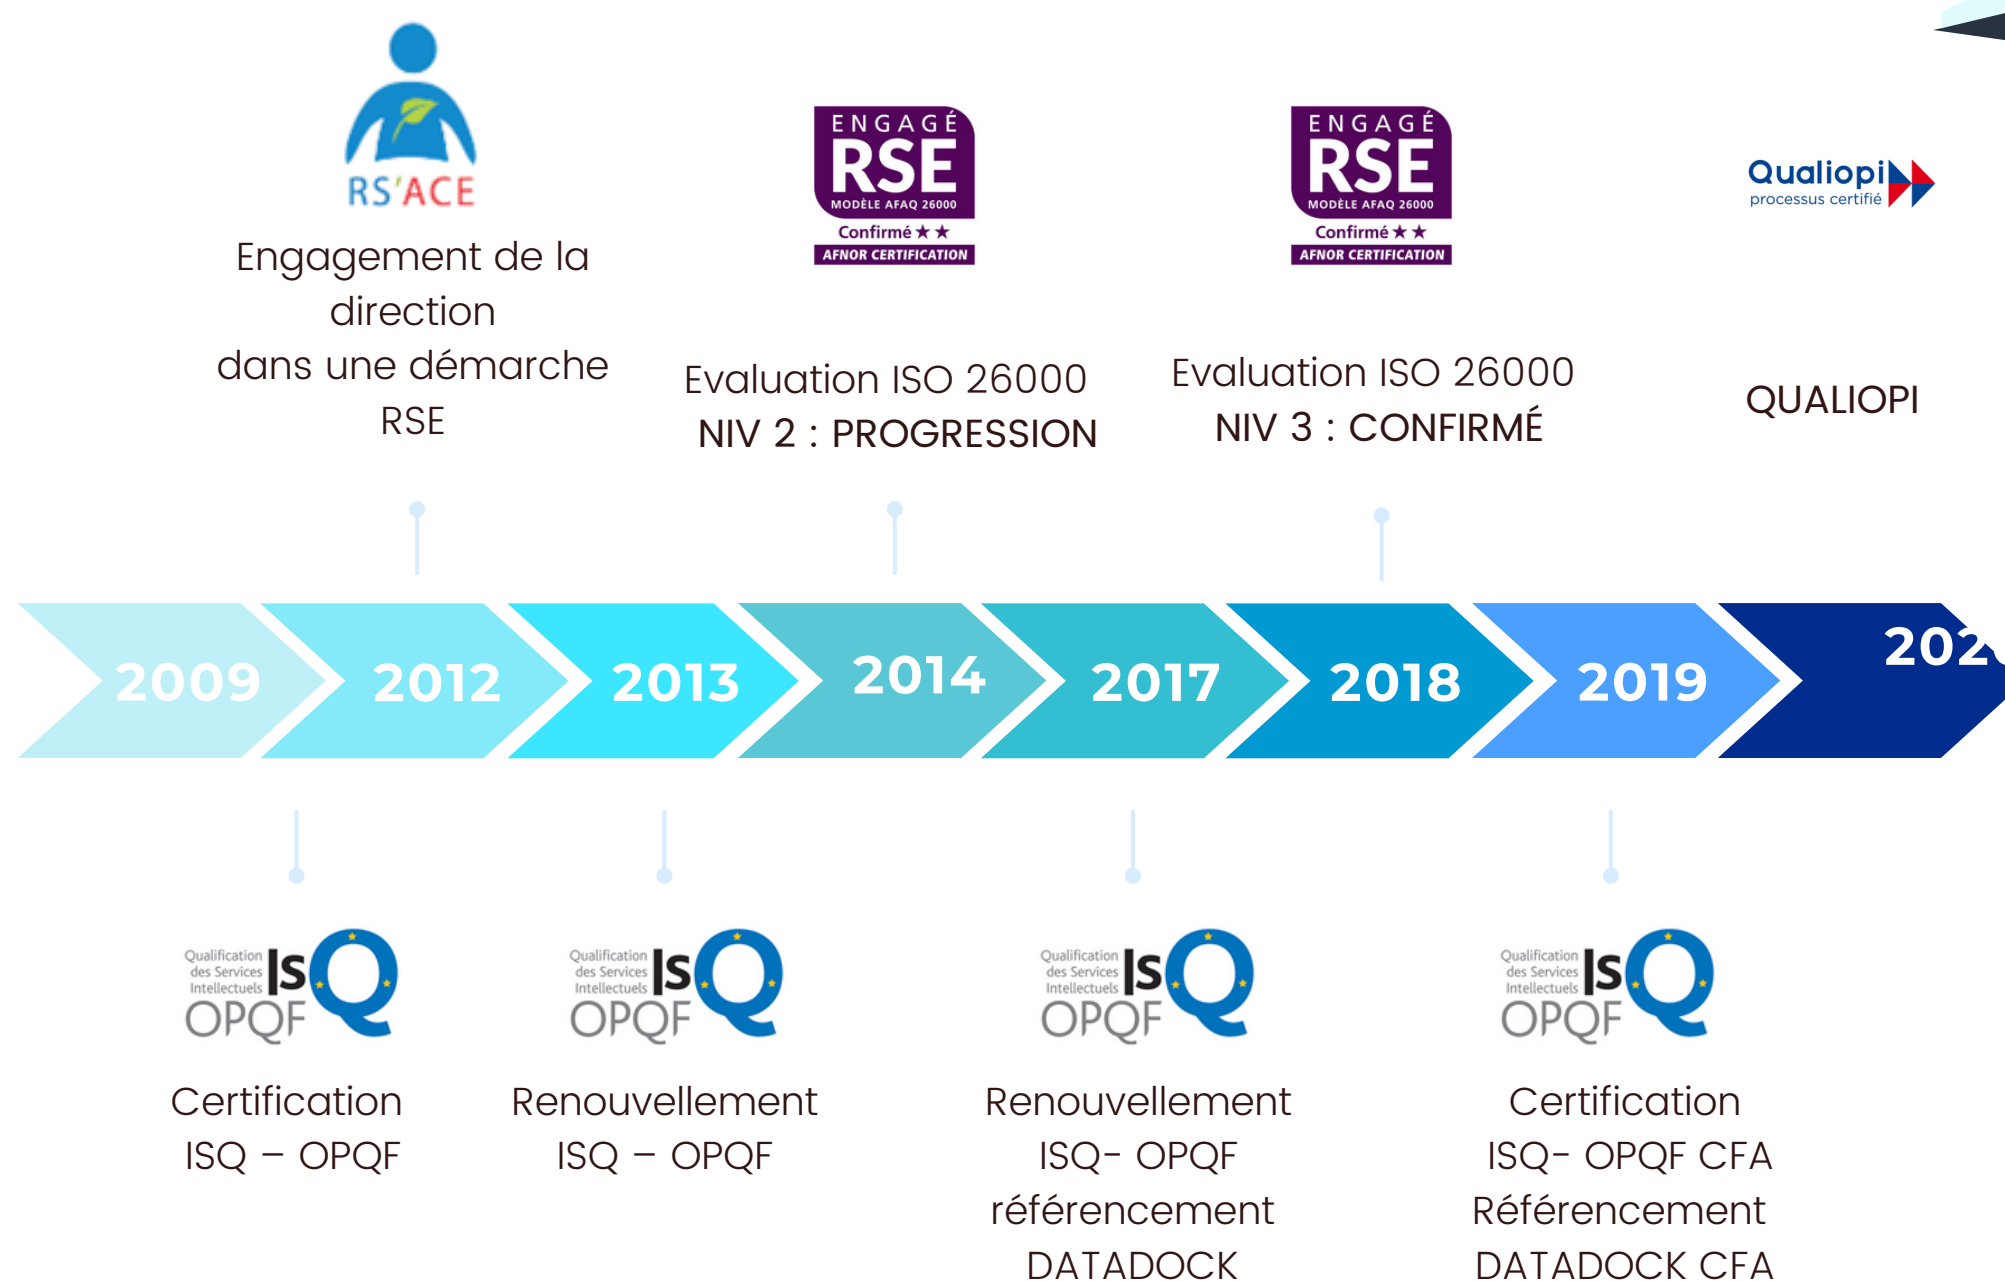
RS'ACE

Engagement de la direction dans une démarche RSE

ENGAGÉ RSE MODÈLE AFAQ 26000 Confirmé ★★ AFNOR CERTIFICATION

Evaluation ISO 26000
NIV 2 : PROGRESSION

ENGAGÉ RSE MODÈLE AFAQ 26000 Confirmé ★★ AFNOR CERTIFICATION

Evaluation ISO 26000
NIV 3 : CONFIRMÉ

Qualiopi processus certifié

QUALIOPI

2009 2012 2013 2014 2017 2018 2019 202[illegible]

Qualification des Services Intellectuels ISQ OPQF

Certification
ISQ – OPQF

Qualification des Services Intellectuels ISQ OPQF

Renouvellement
ISQ – OPQF

Qualification des Services Intellectuels ISQ OPQF

Renouvellement
ISQ- OPQF
référencement
DATADOCK

Qualification des Services Intellectuels ISQ OPQF

Certification
ISQ- OPQF CFA
Référencement
DATADOCK CFA